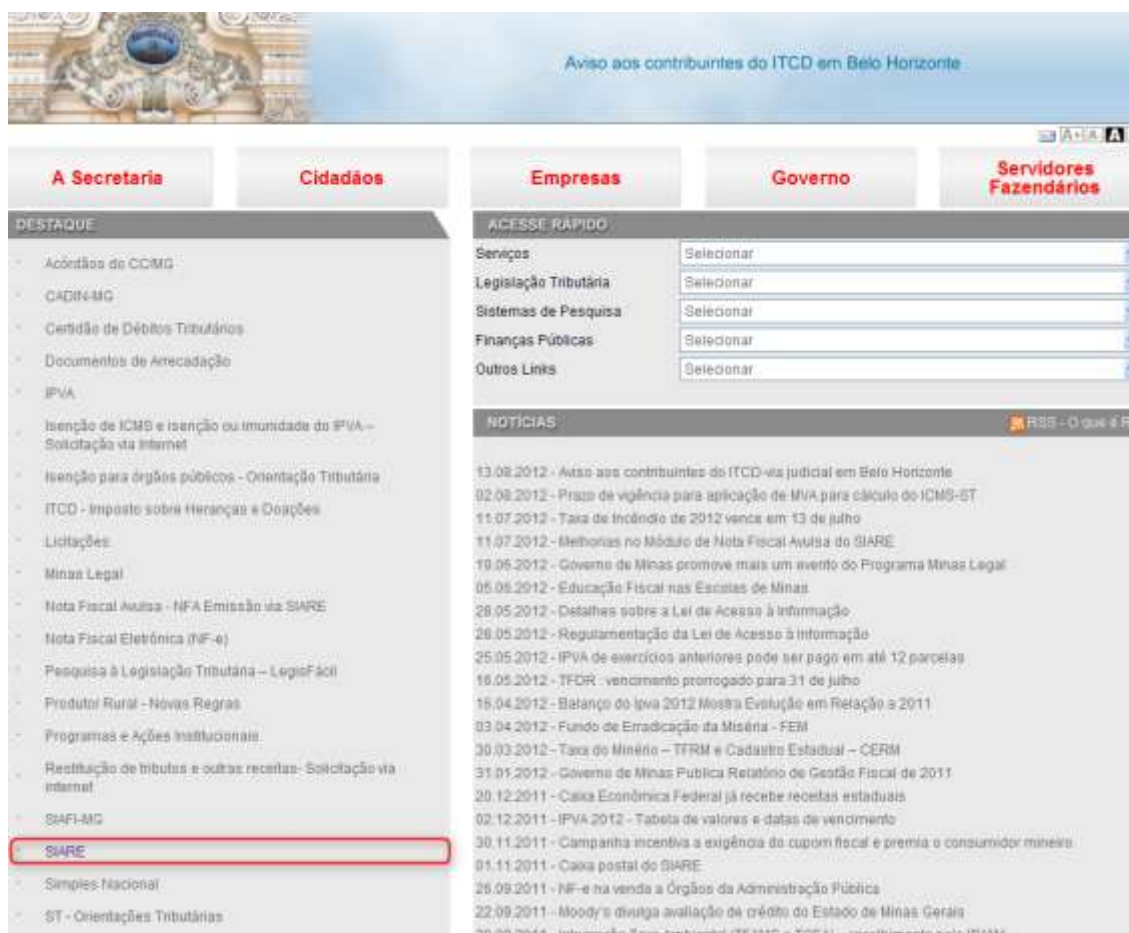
Aviso aos contribuintes do ITCD em Belo Horizonte

A+ A A

A Secretaria
Cidadãos
Empresas
Governo
Servidores Fazendários

DESTAQUE

Acórdãos do CC/MG
CADIN-MG
Certidão de Débitos Tributários
Documentos de Arrecadação
IPVA
Isenção de ICMS e isenção ou imunidade do IPVA – Solicitação via internet
Isenção para órgãos públicos - Orientação Tributária
ITCD - Imposto sobre Heranças e Doações
Licitações
Minas Legal
Nota Fiscal Avulsa - NFA Emissão via SIARE
Nota Fiscal Eletrônica (NF-e)
Pesquisa à Legislação Tributária – LegisFácil
Produtor Rural - Novas Regras
Programas e Ações Institucionais
Restituição de tributos e outras receitas- Solicitação via internet
SIAFI-MG
SIARE
Simples Nacional
ST - Orientações Tributárias

ACESSE RÁPIDO

| Serviços | Selecionar |
|---|---|
| Legislação Tributária | Selecionar |
| Sistemas de Pesquisa | Selecionar |
| Finanças Públicas | Selecionar |
| Outros Links | Selecionar |

NOTÍCIAS
RSS - O que é R

13.08.2012 - Aviso aos contribuintes do ITCD-via judicial em Belo Horizonte
02.08.2012 - Prazo de vigência para aplicação de MVA para cálculo do ICMS-ST
11.07.2012 - Taxa de Incêndio de 2012 vence em 13 de julho
11.07.2012 - Melhorias no Módulo de Nota Fiscal Avulsa do SIARE
19.06.2012 - Governo de Minas promove mais um evento do Programa Minas Legal
05.06.2012 - Educação Fiscal nas Escolas de Minas
28.05.2012 - Detalhes sobre a Lei de Acesso à Informação
28.05.2012 - Regulamentação da Lei de Acesso à Informação
25.05.2012 - IPVA de exercícios anteriores pode ser pago em até 12 parcelas
16.05.2012 - TFDR : vencimento prorrogado para 31 de julho
16.04.2012 - Balanço do Ipva 2012 Mostra Evolução em Relação a 2011
03.04.2012 - Fundo de Erradicação da Miséria - FEM
30.03.2012 - Taxa do Minério – TFRM e Cadastro Estadual – CERM
31.01.2012 - Governo de Minas Publica Relatório de Gestão Fiscal de 2011
20.12.2011 - Caixa Econômica Federal já recebe receitas estaduais
02.12.2011 - IPVA 2012 - Tabela de valores e datas de vencimento
30.11.2011 - Campanha incentiva a exigência do cupom fiscal e premia o consumidor mineiro
01.11.2011 - Caixa postal do SIARE
26.09.2011 - NF-e na venda a Órgãos da Administração Pública
22.09.2011 - Moody's divulga avaliação de crédito do Estado de Minas Gerais
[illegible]